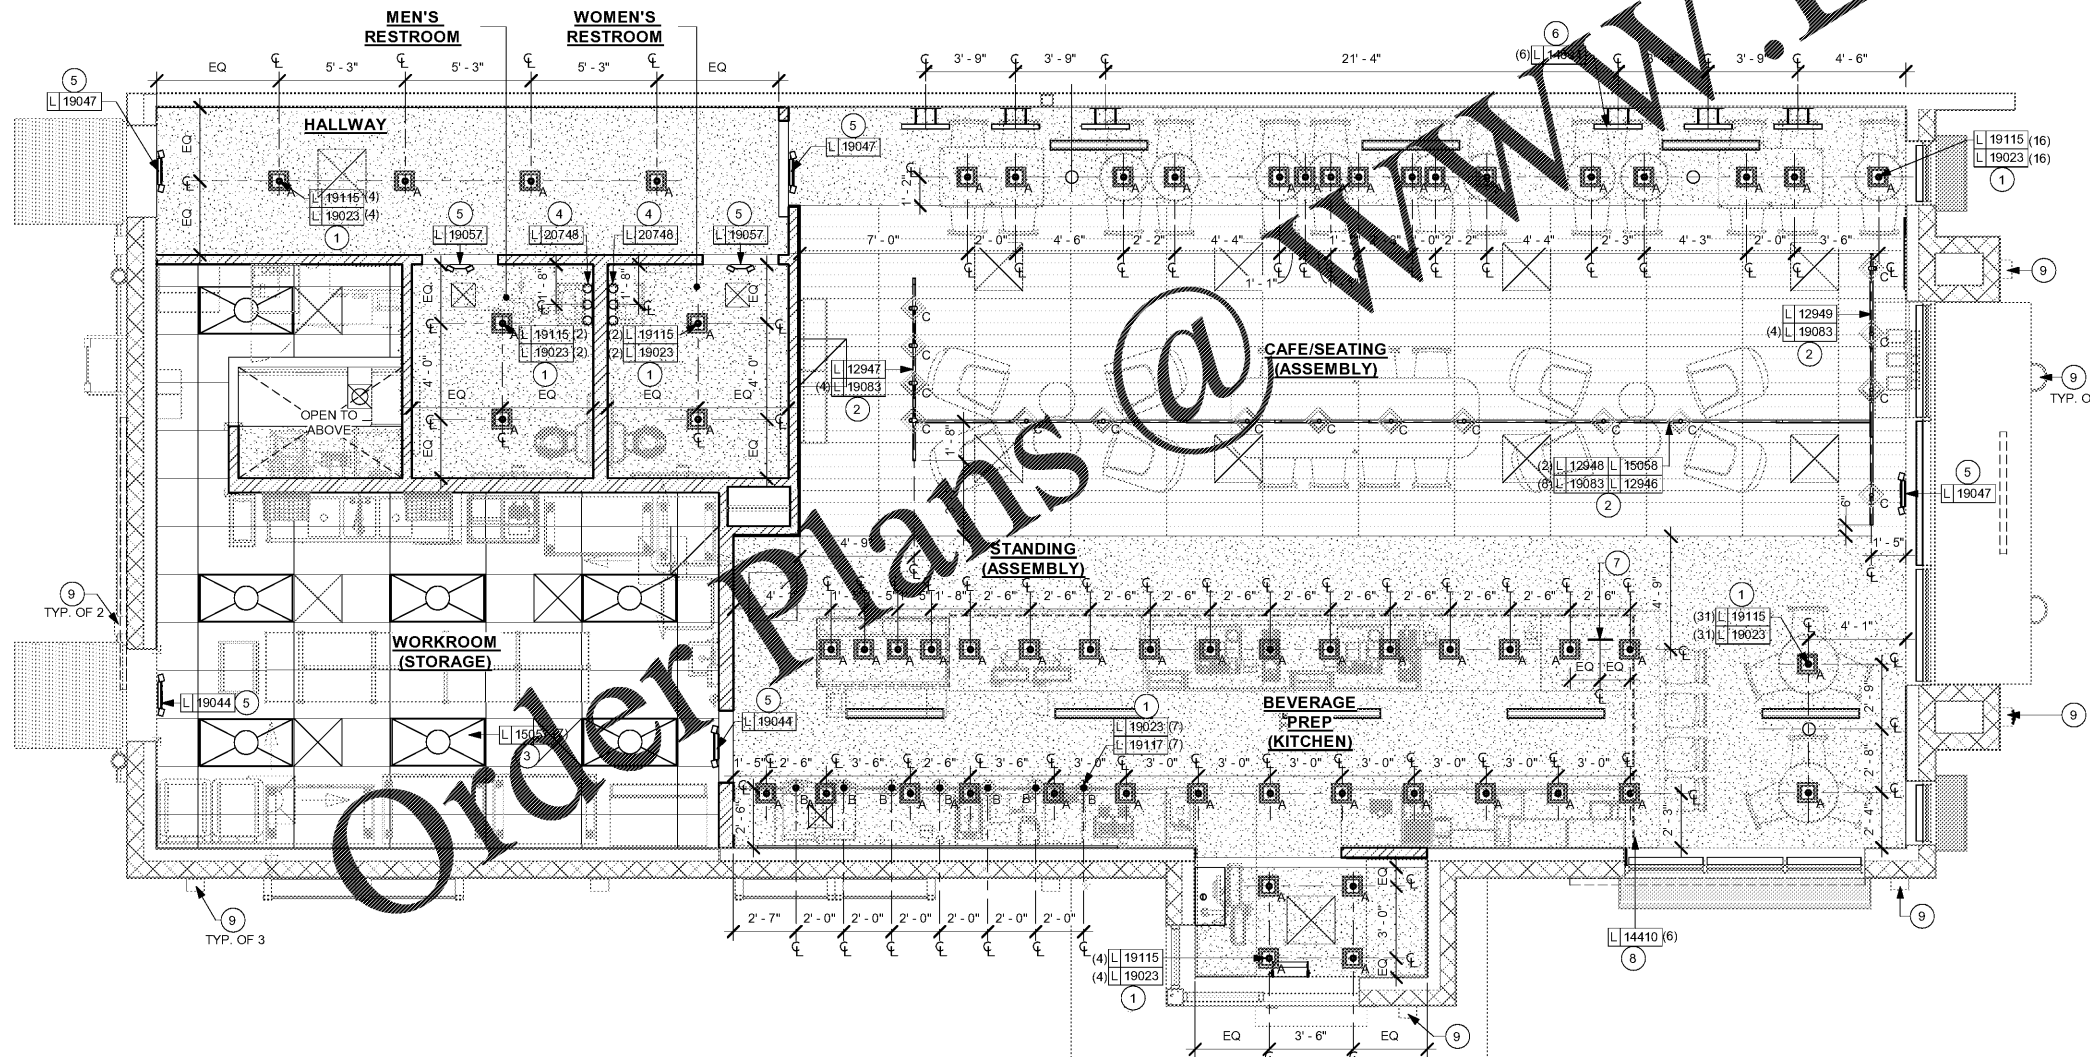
MEN'S RESTROOM

WOMEN'S RESTROOM

EQ 5' - 3" 5' - 3" 5' - 3" EQ

3' - 9" 3' - 9" 21' - 4" 3' - 9" 4' - 6"

5
L 19047

HALLWAY

L 19115 (4)
L 19023 (4)
1

5
L 19047

(6) L 14410

L 19115 (16)
L 19023 (16)
1

5
L 19057

4
L 20748

4
L 20748

5
L 19057

7' - 0" 2' - 0" 4' - 6" 2' - 2" 4' - 4" 2' - 2" 4' - 4" 2' - 3" 4' - 3" 2' - 0" 3' - 6"

1' - 1"

9

L 19115 (2)
L 19023 (2)
1

(2) L 19115
(2) L 19023
1

L 12949
(4) L 19083
2

CAFE/SEATING (ASSEMBLY)

OPEN TO ABOVE

L 12947
(4) L 19083
2

9
TYP. O

EQ EQ EQ EQ

(2) L 12948 L 15058
(6) L 19083 L 12946
2

5
L 19047

STANDING (ASSEMBLY)

4' - 9"

7

1

(31) L 19115
(31) L 19023

4' - 1"

9
TYP. OF 2

WORKROOM (STORAGE)

L 19044 5

5
L 19044

1
L 19023 (7)
L 19117 (7)

BEVERAGE PREP (KITCHEN)

9

L 15058
3

9
TYP. OF 3

2' - 7" 2' - 0" 2' - 0" 2' - 0" 2' - 0" 2' - 0" 2' - 0"

(4) L 19115
(4) L 19023
1

L 14410 (6)
8

9

EQ 3' - 6" EQ

9

Order Plans @ www.